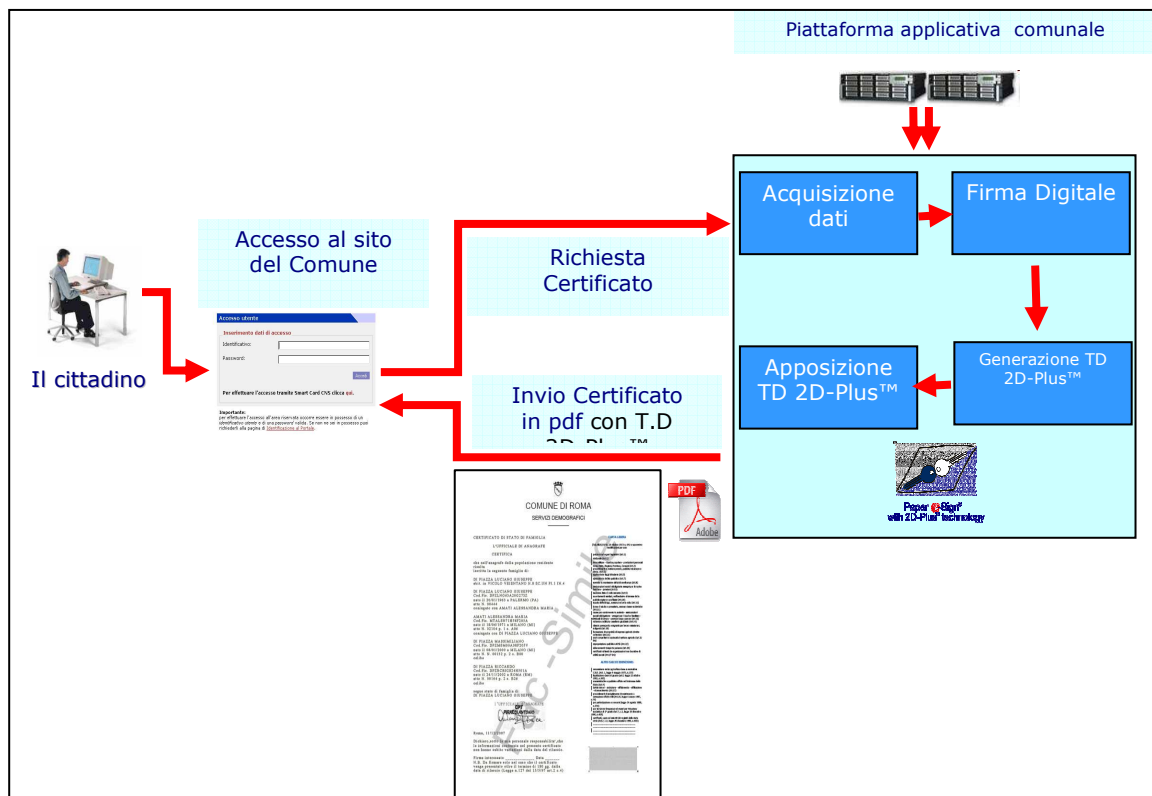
Piattaforma applicativa comunale

Acquisizione dati

Firma Digitale

Generazione TD 2D-Plus™

Apposizione TD 2D-Plus™

Paper e-Sign® with 2D-Plus® technology

Accesso al sito del Comune

Accesso utente

Inserimento dati di accesso

Identificativo:

Password:

Accedi

Per effettuare l'accesso tramite Smart Card CNS clicca qui.

Importante:
per effettuare l'accesso all'area riservata occorre essere in possesso di un identificativo utente e di una password valida. Se non ne sei in possesso puoi richiederli alla pagina di Identificazione al Portale.

Il cittadino

Richiesta Certificato

Invio Certificato in pdf con T.D 2D-Plus™

PDF

Adobe

COMUNE DI ROMA

SERVIZI DEMOGRAFICI

CERTIFICATO DI STATO DI FAMIGLIA

L'UFFICIALE DI ANAGRAFE

CERTIFICA

Fac-Simile

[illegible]